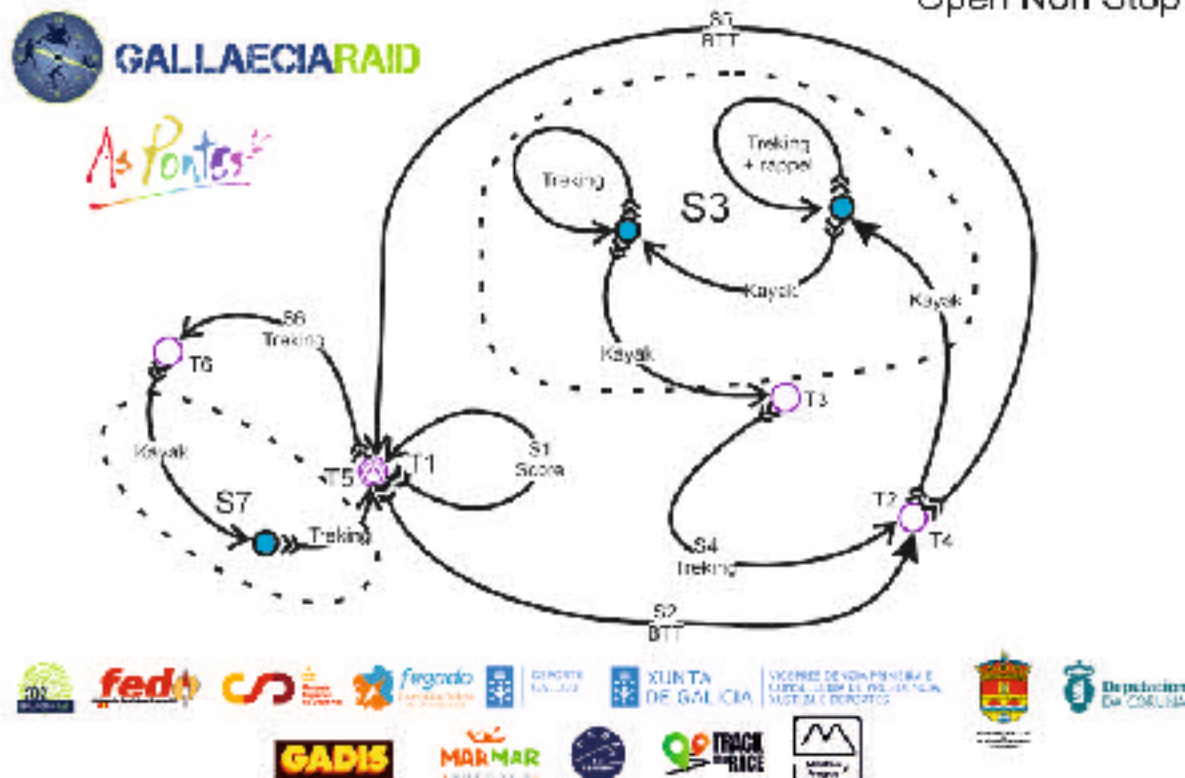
Open Non Stop

GALLAECIARAID

As Pontes

S5
BTT

Treking

Treking + rappel

S3

Kayak

Kayak

S6
Treking

T6

Kayak

T3

Kayak

S1
Score

T5

T1

S7

Treking

T2

T4

S4
Treking

S2
BTT

fedo

XUNTA DE GALICIA

Deputación DA CORUÑA

GADIS

MARMAR

TRACK RACE